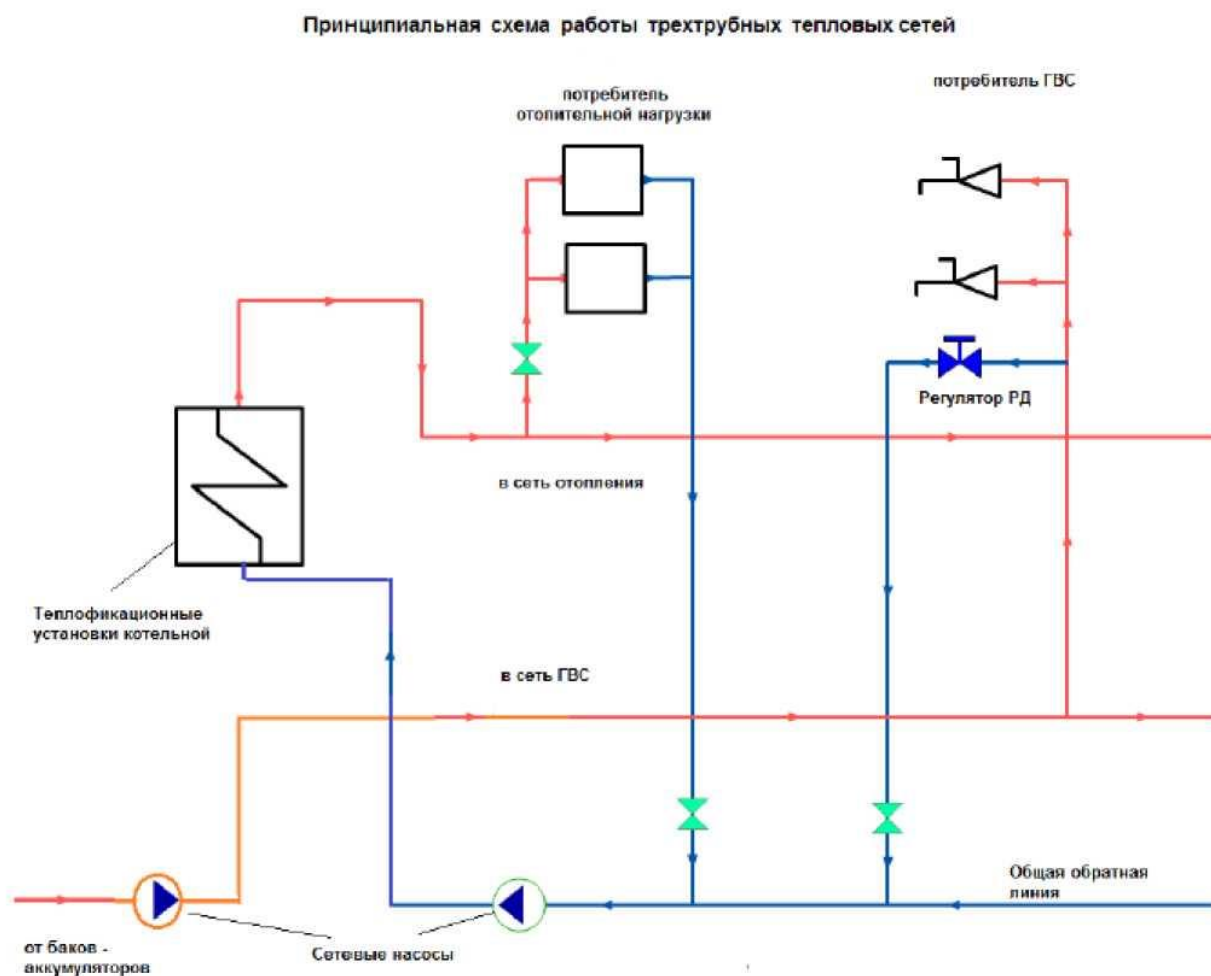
Принципиальная схема работы трехтрубных тепловых сетей

потребитель отопительной нагрузки

потребитель ГВС

Регулятор РД

в сеть отопления

Теплофикационные установки котельной

в сеть ГВС

Общая обратная линия

от баков - аккумуляторов

Сетевые насосы